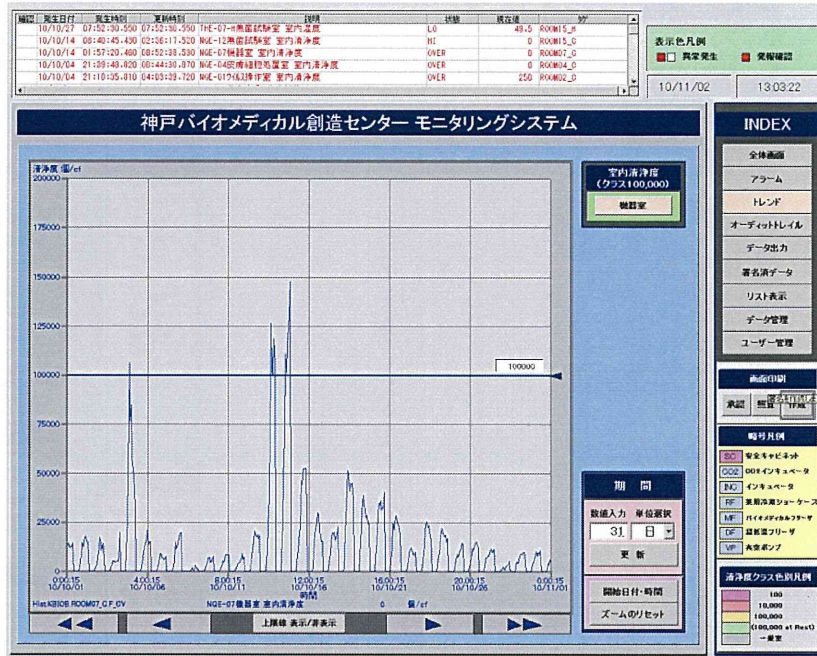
| 確認 | 発生日付 | 発生時刻 | 更新時刻 | 説明 | 状態 | 現在値 | タグ |
|---|---|---|---|---|---|---|---|
| | 10/10/27 | 07:52:30.550 | 07:52:30.550 | THE-07-m無菌試験室 室内温度 | LO | 49.5 | ROOM15_H |
| | 10/10/14 | 08:40:45.430 | 02:56:17.520 | NGE-13無菌試験室 室内清浄度 | HI | 0 | ROOM15_C |
| | 10/10/14 | 01:57:20.460 | 01:52:38.530 | NGE-07機器室 室内清浄度 | OVER | 0 | ROOM07_C |
| | 10/10/04 | 21:39:48.820 | 08:44:30.870 | NGE-04培養細胞処理室 室内清浄度 | OVER | 0 | ROOM04_C |
| | 10/10/04 | 21:10:35.810 | 04:03:39.720 | NGE-01ウイルス操作室 室内清浄度 | OVER | 250 | ROOM02_C |

表示色凡例
異常発生 発報確認

10/11/02 13:03:22

神戸バイオメディカル創造センター モニタリングシステム

清浄度 個/cf
200000
175000
150000
125000
100000
75000
50000
25000
0

100000

0:00:15 10/10/01
4:00:15 10/10/06
8:00:15 10/10/11
12:00:15 10/10/16
16:00:15 10/10/21
20:00:15 10/10/26
0:00:15 10/11/01
時間

Hist:KBIOB.ROOM07_C.F_CV NGE-07機器室 室内清浄度 0 個/cf

室内清浄度 (クラス100,000)
機器室

期間
数値入力 単位選択
31 日
更新
開始日付・時間
ズームのリセット

上限値 表示/非表示

INDEX
全体画面
アラーム
トレンド
オーディットトレイル
データ出力
署名済データ
リスト表示
データ管理
ユーザー管理

画面印刷
承認 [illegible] 署名実行済み

略号凡例
SC 安全キャビネット
CO2 CO2インキュベータ
INC インキュベータ
RF 薬用冷蔵ショーケース
MF バイオメディカルフリーザ
DF 超低温フリーザ
VP 真空ポンプ

清浄度クラス色別凡例
100
10,000
100,000
(100,000 at Rest)
一般室